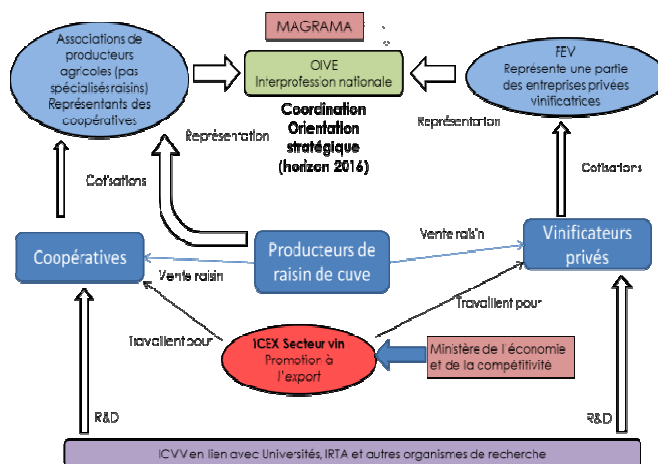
MAGRAMA

Associations de producteurs agricoles (pas spécialisésraisins) Représentants des coopératives

OIVE Interprofession nationale

Coordination Orientation stratégique (horizon 2016)

FEV Représente une partie des entreprises privées vinificatrices

Représentation

Représentation

Cotisations

Cotisations

Coopératives

Producteurs de raisin de cuve

Vente raisin

Vente raisin

Vinificateurs privés

Travaillent pour

Travaillent pour

ICEX Secteur vin Promotion à l'export

Ministère de l'économie et de la compétitivité

R&D

R&D

ICVV en lien avec Universités, IRTA et autres organismes de recherche